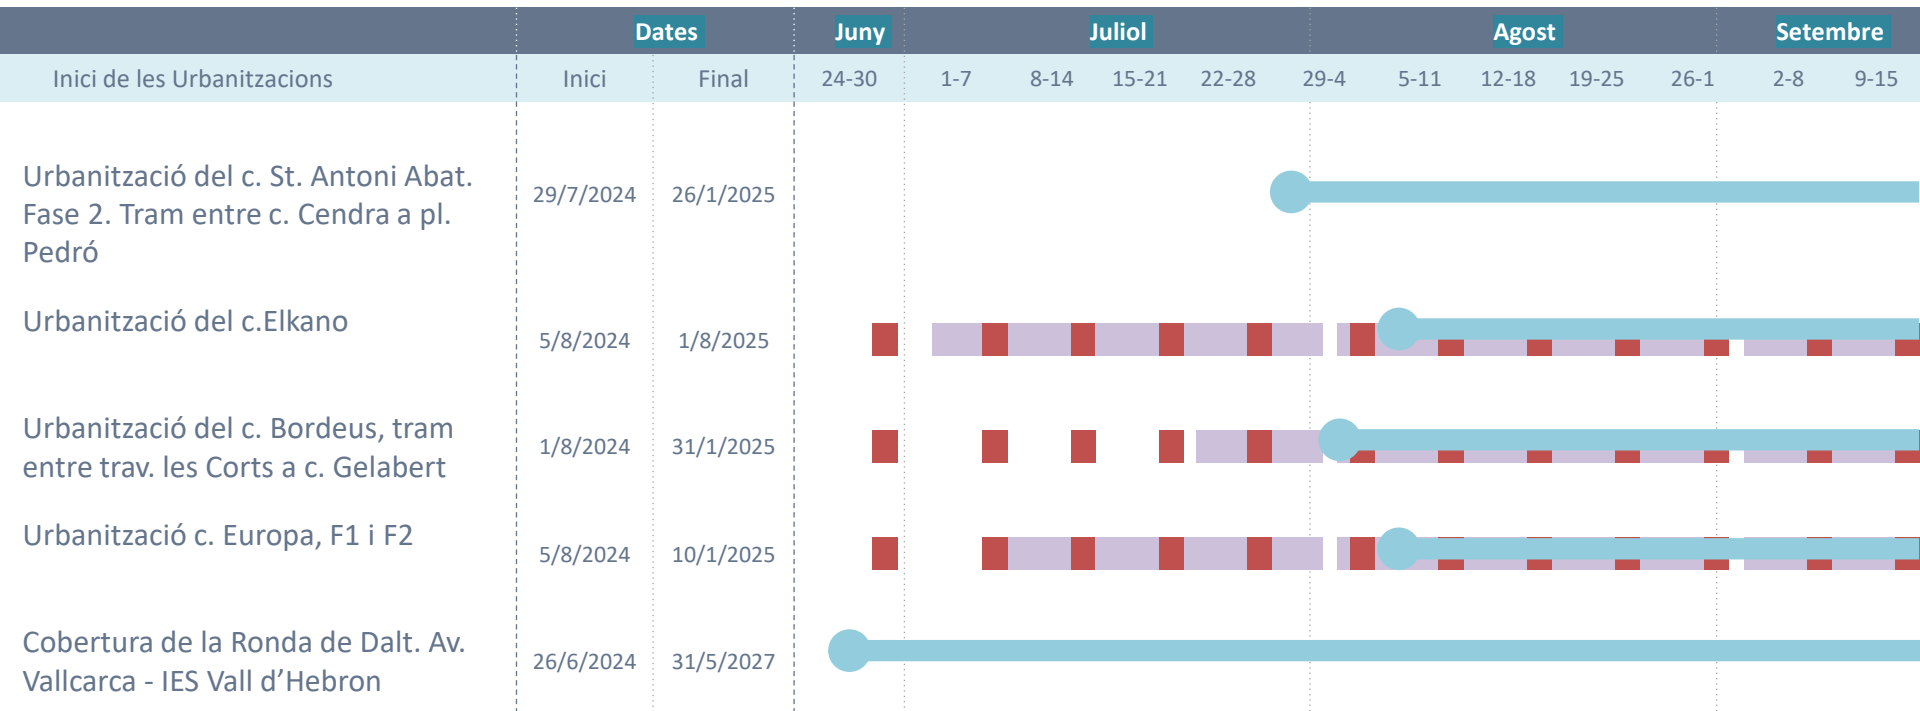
| | Dates | | Juny | Juliol | | | | | Agost | | | | Setembre | |
|---|---|---|---|---|---|---|---|---|---|---|---|---|---|---|
| Inici de les Urbanitzacions | Inici | Final | 24-30 | 1-7 | 8-14 | 15-21 | 22-28 | 29-4 | 5-11 | 12-18 | 19-25 | 26-1 | 2-8 | 9-15 |
| Urbanització del c. St. Antoni Abat. Fase 2. Tram entre c. Cendra a pl. Pedró | 29/7/2024 | 26/1/2025 | | | | | | | | | | | | |
| Urbanització del c.Elkano | 5/8/2024 | 1/8/2025 | | | | | | | | | | | | |
| Urbanització del c. Bordeus, tram entre trav. les Corts a c. Gelabert | 1/8/2024 | 31/1/2025 | | | | | | | | | | | | |
| Urbanització c. Europa, F1 i F2 | 5/8/2024 | 10/1/2025 | | | | | | | | | | | | |
| Cobertura de la Ronda de Dalt. Av. Vallcarca - IES Vall d'Hebron | 26/6/2024 | 31/5/2027 | | | | | | | | | | | | |